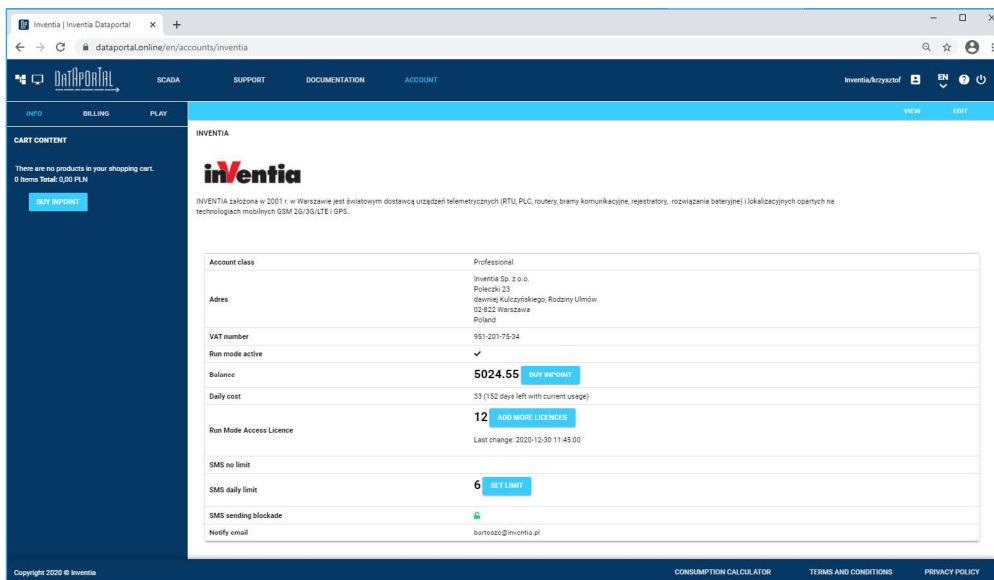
Inventia | Inventia Dataportal × +

dataportal.online/en/accounts/inventia

DATAPORTAL SCADA SUPPORT DOCUMENTATION ACCOUNT Inventia/krzysztof EN

INFO BILLING PLAY VIEW EDIT

CART CONTENT

There are no products in your shopping cart.
0 Items Total: 0,00 PLN

BUY INPOINT

INVENTIA

inventia

INVENTIA założona w 2001 r. w Warszawie jest światowym dostawcą urządzeń telemetrycznych (RTU, PLC, routery, bramy komunikacyjne, rejestratory, rozwiązania bateryjne) i lokalizacyjnych opartych na technologiach mobilnych GSM 2G/3G/LTE i GPS..

| | |
|---|---|
| Account class | Professional |
| Adres | Inventia Sp. z o.o. Poleczki 23 dawniej Kulczyńskiego, Rodziny Ulmów 02-822 Warszawa Poland |
| VAT number | 951-201-75-34 |
| Run mode active | ✓ |
| Balance | 5024.55 BUY INPOINT |
| Daily cost | 33 (152 days left with current usage) |
| Run Mode Access Licence | 12 ADD MORE LICENCES Last change: 2020-12-30 11:45:00 |
| SMS no limit | |
| SMS daily limit | 6 SET LIMIT |
| SMS sending blockade | |
| Notify email | bartoszo@inventia.pl |

Copyright 2020 © Inventia CONSUMPTION CALCULATOR TERMS AND CONDITIONS PRIVACY POLICY